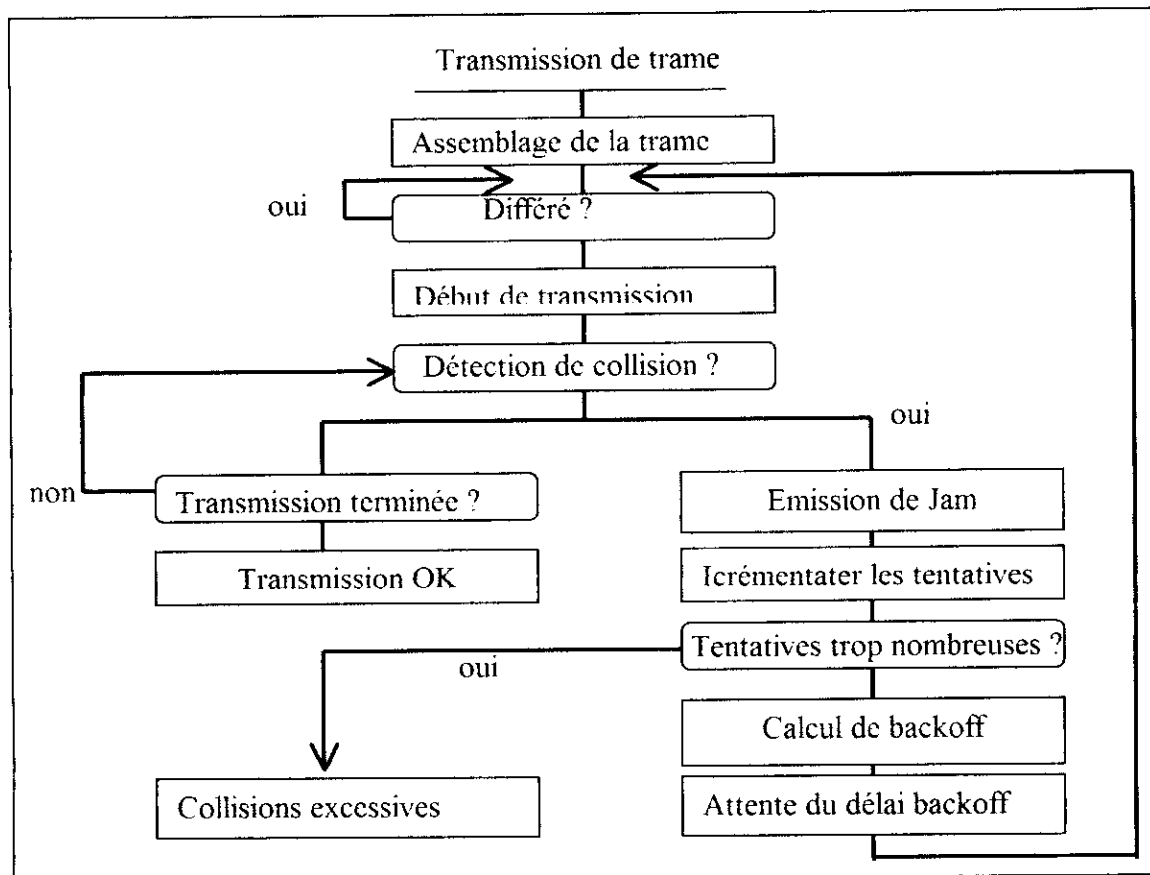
Transmission de trame

Assemblage de la trame

oui

Différé ?

Début de transmission

Détection de collision ?

oui

non

Transmission terminée ?

Transmission OK

Emission de Jam

Icrémentater les tentatives

Tentatives trop nombreuses ?

oui

Calcul de backoff

Collisions excessives

Attente du délai backoff